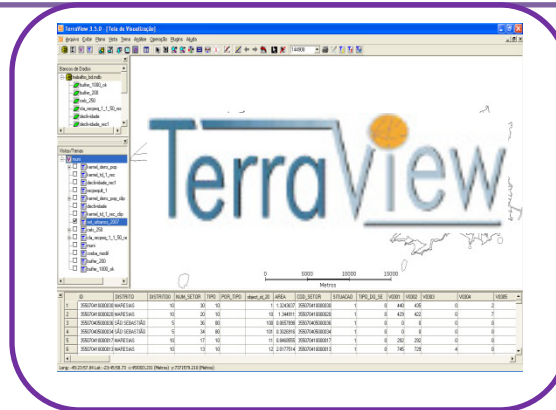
TerraView 3.3.0 [Tela de Visualização]

Arquivo Editar Plano Vista Tema Análise Operação Plugins Ajuda

Bancos de Dados

trabalho_bd.mdb

buffer_1000_ok

buffer_200

vali_250

cla_vegeq_1_1_50_ws

declividade

declividade_rec1

Vistas/Temas

TerraView

0 5000 10000 15000

Metros

| | ID | DISTRITO | DISTRITO2 | NUM_SETOR | TIPO | PER_TIPO | object_id_20 | AREA | COD_SETOR | SITUACAO | TIPO_DO_SE | V0001 | V0002 | V0003 | V0004 | V0005 |
|---|---|---|---|---|---|---|---|---|---|---|---|---|---|---|---|---|
| 1 | 355070405000030 | MARESIAS | 10 | 30 | 10 | | 1 | 3.243637 | 355070405000030 | 1 | 0 | 440 | 435 | 0 | 2 | |
| 2 | 355070405000020 | MARESIAS | 10 | 20 | 10 | | 10 | 1.344911 | 355070405000020 | 1 | 0 | 420 | 422 | 0 | 7 | |
| 3 | 355070405000036 | SÃO SEBASTIÃO | 5 | 36 | 60 | | 100 | 0.8557836 | 355070405000036 | 1 | 0 | 0 | 0 | 0 | 0 | |
| 4 | 355070405000034 | SÃO SEBASTIÃO | 5 | 34 | 60 | | 101 | 0.3026916 | 355070405000034 | 1 | 0 | 0 | 0 | 0 | 0 | |
| 5 | 355070405000017 | MARESIAS | 10 | 17 | 10 | | 11 | 0.8468955 | 355070405000017 | 1 | 0 | 282 | 282 | 0 | 0 | |
| 6 | 355070405000013 | MARESIAS | 10 | 13 | 10 | | 12 | 2.0177614 | 355070405000013 | 1 | 0 | 745 | 728 | 4 | 0 | |

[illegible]